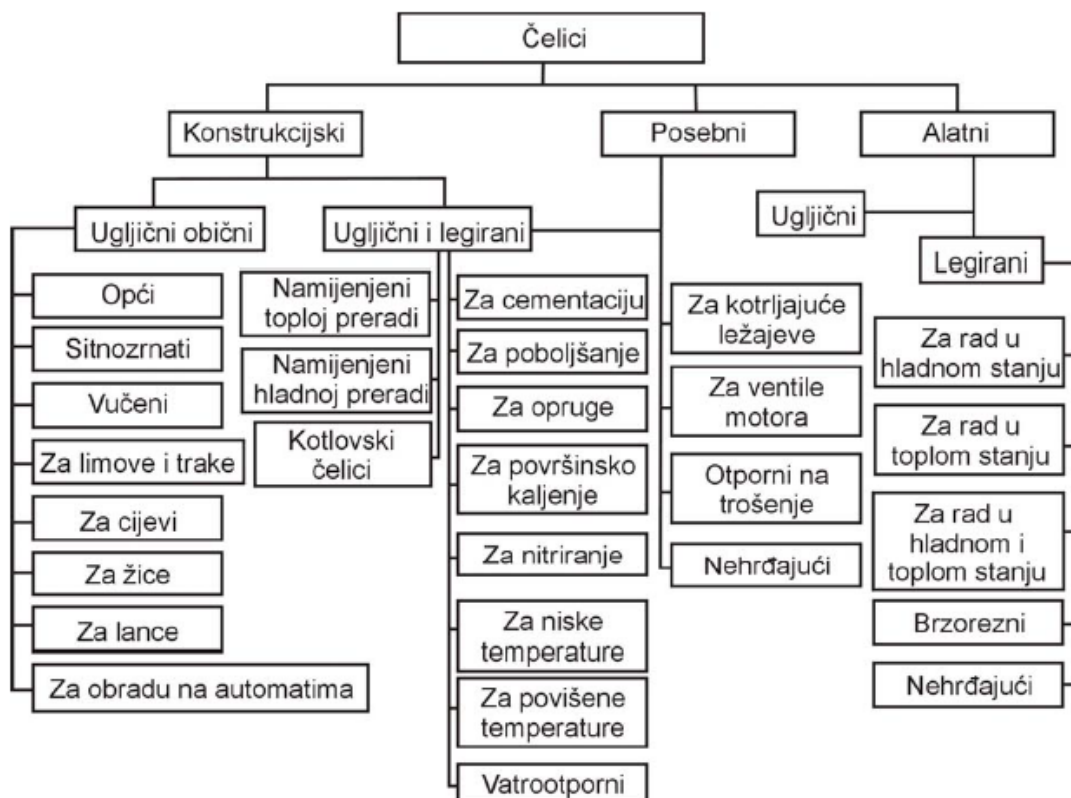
Čelici

Konstrukcijski

Posebni

Alatni

Ugljični obični

Ugljični i legirani

Ugljični

Legirani

Opći

Sitnozrnati

Vučeni

Za limove i trake

Za cijevi

Za žice

Za lance

Za obradu na automatima

Namijenjeni toploj preradi

Namijenjeni hladnoj preradi

Kotlovski čelici

Za cementaciju

Za poboljšanje

Za opruge

Za površinsko kaljenje

Za nitriranje

Za niske temperature

Za povišene temperature

Vatrootporni

Za kotrljajuće ležajeve

Za ventile motora

Otporni na trošenje

Nehrđajući

Za rad u hladnom stanju

Za rad u toplom stanju

Za rad u hladnom i toplom stanju

Brzorezni

Nehrđajući